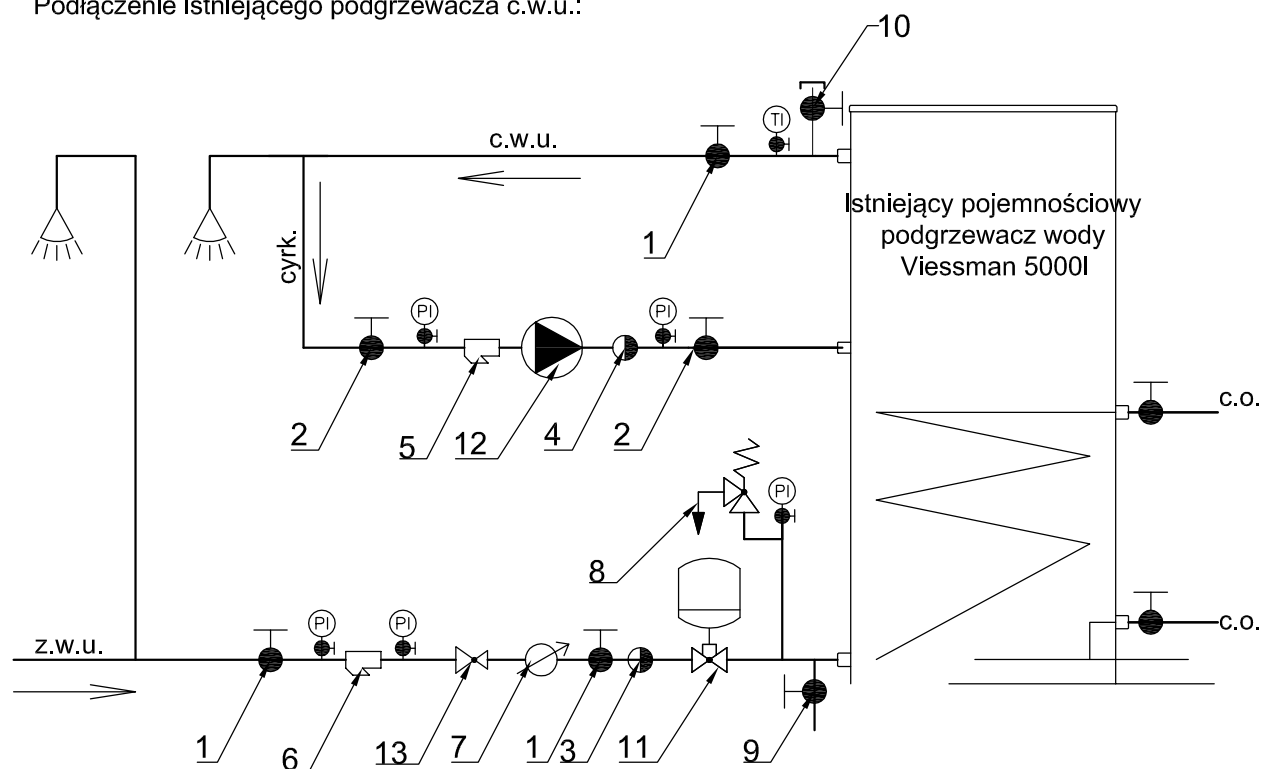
Podłączenie istniejącego podgrzewacza c.w.u.:

10

TI

c.w.u.

1

Istniejący pojemnościowy podgrzewacz wody Viessman 5000l

cyrk.

PI

PI

2

5

12

4

2

c.o.

8

PI

c.o.

z.w.u.

PI

PI

1

6

13

7

1

3

11

9